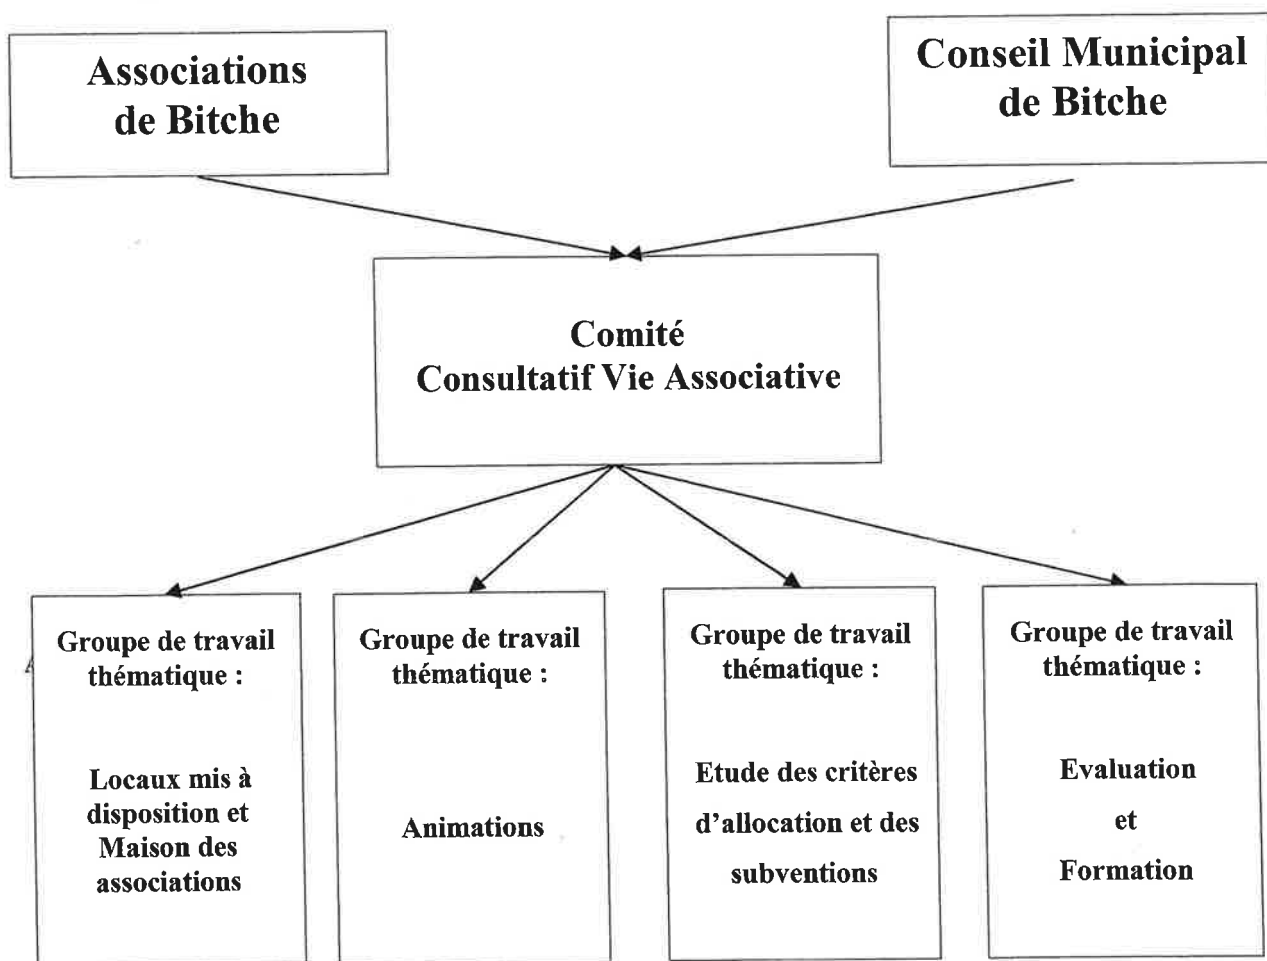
Associations de Bitche

Conseil Municipal de Bitche

Comité Consultatif Vie Associative

Groupe de travail thématique :

Locaux mis à disposition et Maison des associations

Groupe de travail thématique :

Animations

Groupe de travail thématique :

Etude des critères d'allocation et des subventions

Groupe de travail thématique :

Evaluation et Formation